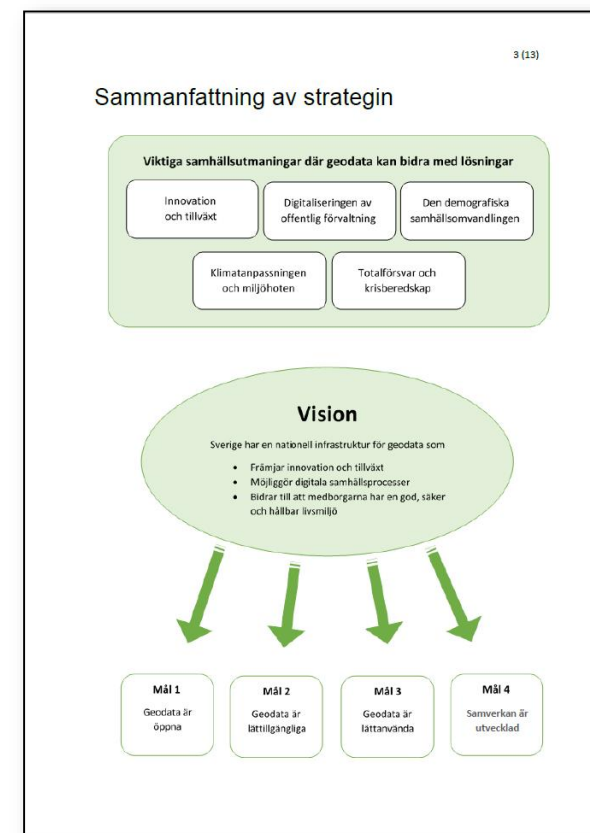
3 (13)

Sammanfattning av strategin

Viktiga samhällsutmaningar där geodata kan bidra med lösningar

Innovation och tillväxt

Digitaliseringen av offentlig förvaltning

Den demografiska samhällsomvandlingen

Klimatanpassningen och miljöhoten

Totalförsvar och krisberedskap

Vision

Sverige har en nationell infrastruktur för geodata som

- Främjar innovation och tillväxt
- Möjliggör digitala samhällsprocesser
- Bidrar till att medborgarna har en god, säker och hållbar livsmiljö

Mål 1
Geodata är öppna

Mål 2
Geodata är lättillgängliga

Mål 3
Geodata är lättanvända

Mål 4
Samverkan är utvecklad